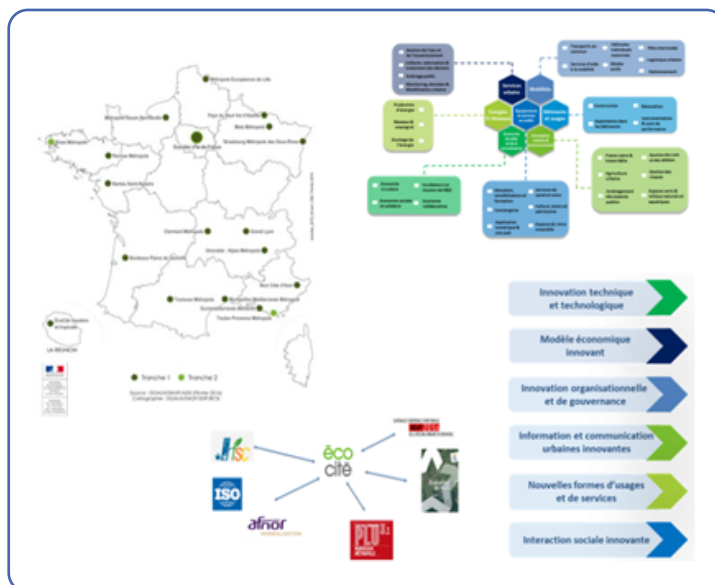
Métropole Européenne de Lille

Métropole Rouen Normandie

Pays du Haut Val d'Alzette

Metz Métropole

Grand Paris

Strasbourg Métropole des Deux-Rives

Brest Métropole

Rennes Métropole

Nantes Saint-Nazaire

Clermont Métropole

Grand Lyon

Grenoble - Alpes Métropole

Bordeaux Plaine de Garonne

Nice Côte d'Azur

Toulouse Métropole

Montpellier Méditerranée Métropole

Toulon Provence Métropole

LA RÉUNION

Tranche 1

Tranche 2

Services urbains

Mobilités

Énergies Ressources

Bâtiments et usages

Innovation technique et technologique

Modèle économique innovant

Innovation organisationnelle et de gouvernance

Information et communication urbaines innovantes

Nouvelles formes d'usages et de services

Interaction sociale innovante

ISC

ISO

afnor

éco cité

PCU